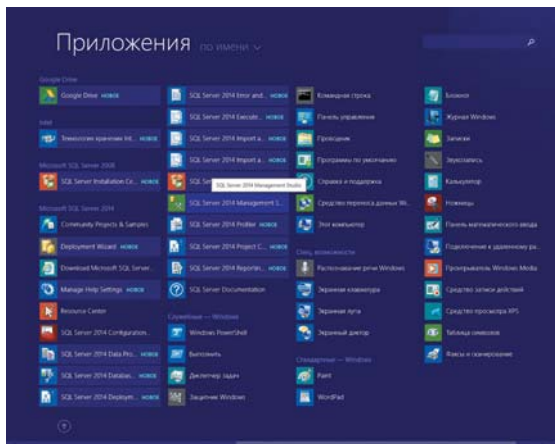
Приложения по имени

Google Drive
Google Drive НОВОЕ

Intel
Технологии хранения Int... НОВОЕ

Microsoft SQL Server 2008
SQL Server Installation Ce... НОВОЕ

Microsoft SQL Server 2014
Community Projects & Samples
Deployment Wizard НОВОЕ
Download Microsoft SQL Server...
Manage Help Settings НОВОЕ
Resource Center
SQL Server 2014 Configuration...
SQL Server 2014 Data Pro... НОВОЕ
SQL Server 2014 Databas... НОВОЕ
SQL Server 2014 Deploym... НОВОЕ

SQL Server 2014 Error and... НОВОЕ
SQL Server 2014 Execute... НОВОЕ
SQL Server 2014 Import a... НОВОЕ
SQL Server 2014 Import a... НОВОЕ
SQL Server 2014 Management Studio
SQL Server 2014 Management S...
SQL Server 2014 Profiler НОВОЕ
SQL Server 2014 Project C... НОВОЕ
SQL Server 2014 Reportin... НОВОЕ
SQL Server Documentation

Служебные — Windows
Windows PowerShell
Выполнить
Диспетчер задач
Защитник Windows

Командная строка
Панель управления
Проводник
Программы по умолчанию
Справка и поддержка
Средство переноса данных Wi...
Этот компьютер

Спец. возможности
Распознавание речи Windows
Экранная клавиатура
Экранная лупа
Экранный диктор

Стандартные — Windows
Paint
WordPad

Блокнот
Журнал Windows
Записки
Звукозапись
Калькулятор
Ножницы
Панель математического ввода
Подключение к удаленному ра...
Проигрыватель Windows Media
Средство записи действий
Средство просмотра XPS
Таблица символов
Факсы и сканирование